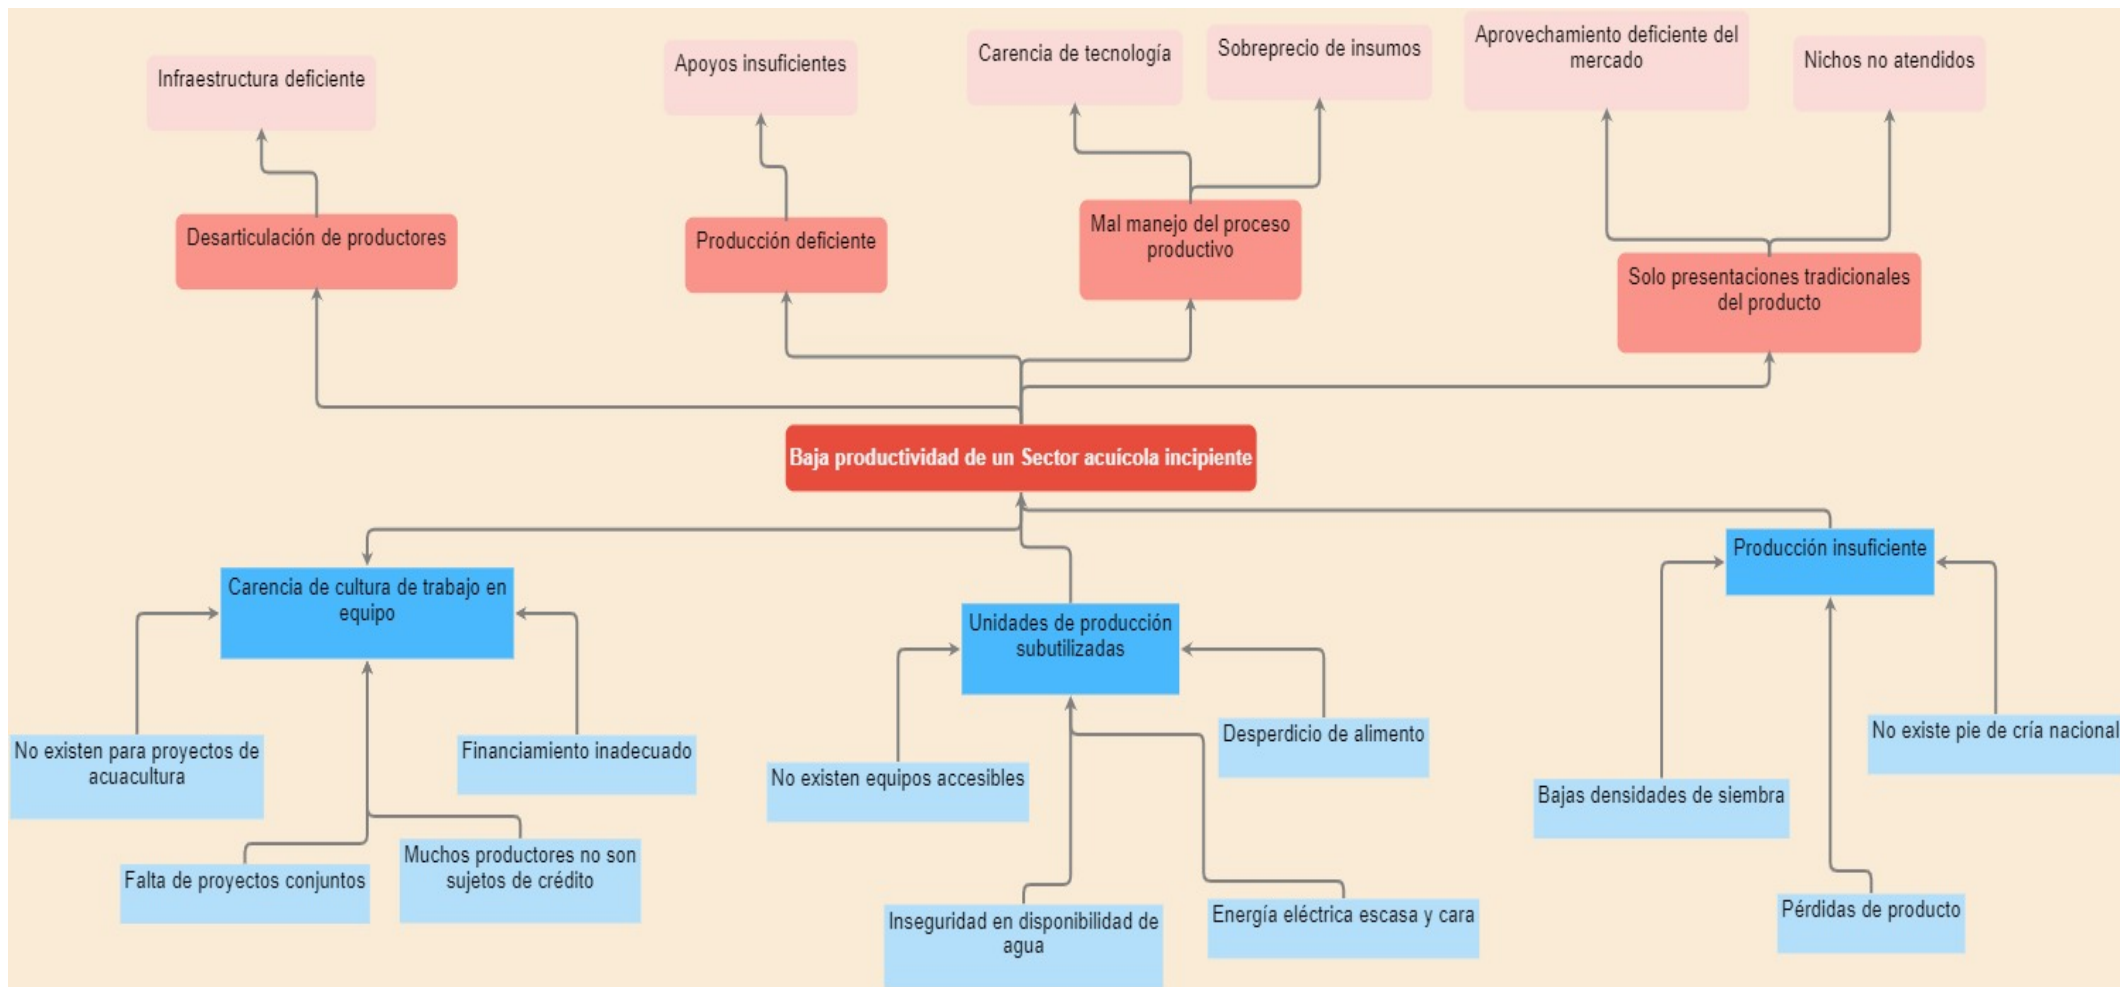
Infraestructura deficiente

Apoyos insuficientes

Carencia de tecnología

Sobreprecio de insumos

Aprovechamiento deficiente del mercado

Nichos no atendidos

Desarticulación de productores

Producción deficiente

Mal manejo del proceso productivo

Solo presentaciones tradicionales del producto

Baja productividad de un Sector acuícola incipiente

Carencia de cultura de trabajo en equipo

Unidades de producción subutilizadas

Producción insuficiente

No existen para proyectos de acuacultura

Financiamiento inadecuado

Falta de proyectos conjuntos

Muchos productores no son sujetos de crédito

No existen equipos accesibles

Desperdicio de alimento

Inseguridad en disponibilidad de agua

Energía eléctrica escasa y cara

Bajas densidades de siembra

No existe pie de cría nacional

Pérdidas de producto